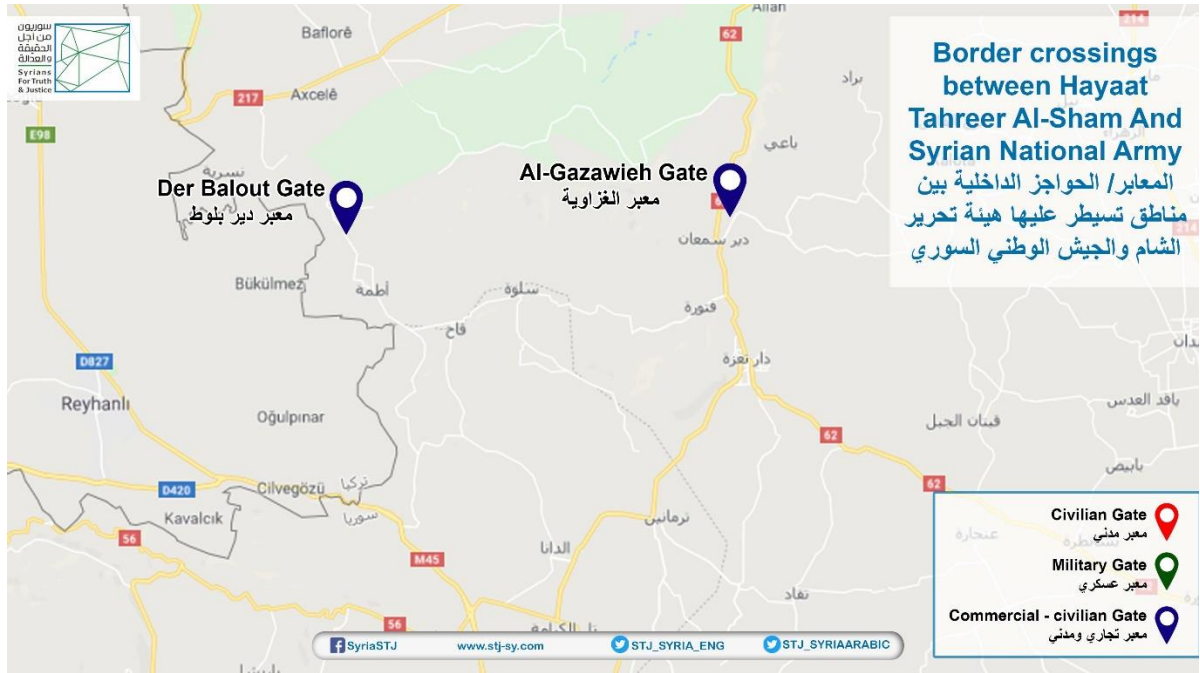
سوريون من أجل الحقيقة والعدالة
Syrians For Truth & Justice

Border crossings between Hayaat Tahreer Al-Sham And Syrian National Army
المعابر/ الحواجز الداخلية بين مناطق تسيطر عليها هيئة تحرير الشام والجيش الوطني السوري

Baflorê
Axcelê
217
E98
Afrin
62
214
براد
باعي
Der Balout Gate
معبر دير بلوط
Al-Gazawieh Gate
معبر الغزاوية
دير سمعان
Bükülmez
أطمة
سلوة
قاح
قتورة
D827
دار تعزة
Reyhanlı
Oğulpınar
قبتان الجبل
باقد العدس
62
بابيص
D420
Cilvegözü
تركيا
سوريا
Kavalcık
62
56
M45
ترمانين
الدانا
عنجارة
56
نقاد

Civilian Gate
معبر مدني
Military Gate
معبر عسكري
Commercial - civilian Gate
معبر تجاري ومدني

SyriaSTJ
www.stj-sy.com
STJ_SYRIA_ENG
STJ_SYRIAARABIC